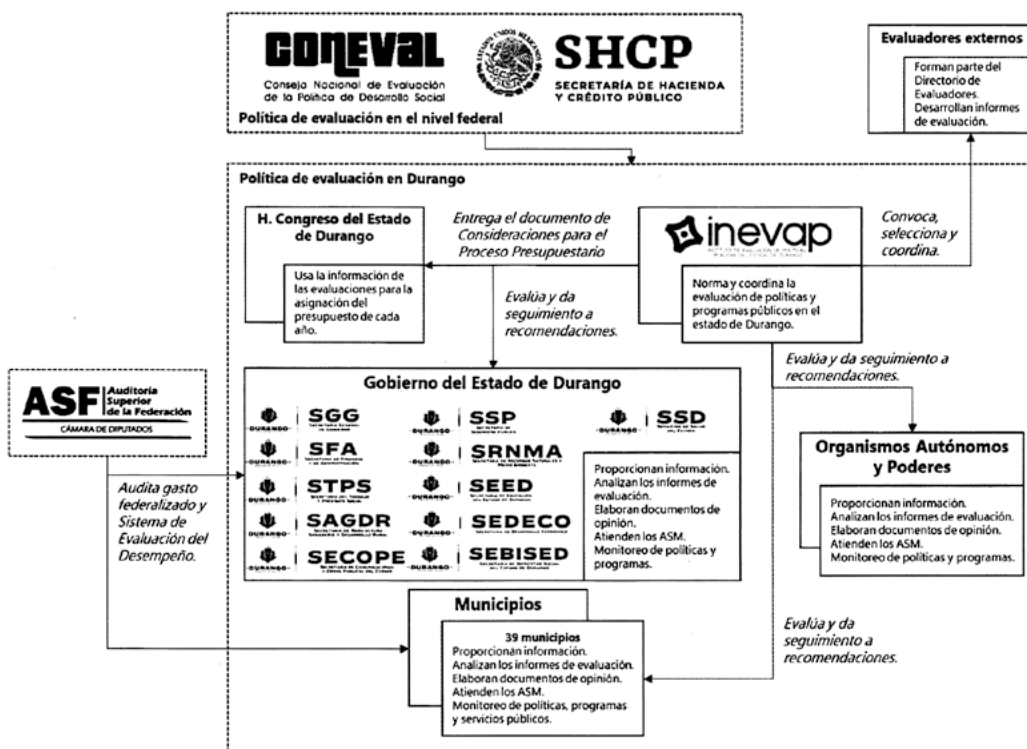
CONEVAL
Consejo Nacional de Evaluación de la Política de Desarrollo Social

SHCP
SECRETARÍA DE HACIENDA Y CRÉDITO PÚBLICO

Política de evaluación en el nivel federal

Evaluadores externos
Forman parte del Directorio de Evaluadores. Desarrollan informes de evaluación.

Política de evaluación en Durango

H. Congreso del Estado de Durango
Usa la información de las evaluaciones para la asignación del presupuesto de cada año.

Entrega el documento de Consideraciones para el Proceso Presupuestario

inevap
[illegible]

Convoca, selecciona y coordina.

Norma y coordina la evaluación de políticas y programas públicos en el estado de Durango.

Evalúa y da seguimiento a recomendaciones.

Evalúa y da seguimiento a recomendaciones.

ASF Auditoría Superior de la Federación
CÁMARA DE DIPUTADOS

Audita gasto federalizado y Sistema de Evaluación del Desempeño.

Gobierno del Estado de Durango
DURANGO SGG
DURANGO SSP
DURANGO SSD
DURANGO SFA
DURANGO SRNMA
DURANGO STPS
DURANGO SEED
DURANGO SAGDR
DURANGO SEDECO
DURANGO SECOPE
DURANGO SEBISED

Proporcionan información.
Analizan los informes de evaluación.
Elaboran documentos de opinión.
Atienden los ASM.
Monitoreo de políticas y programas.

Organismos Autónomos y Poderes
Proporcionan información.
Analizan los informes de evaluación.
Elaboran documentos de opinión.
Atienden los ASM.
Monitoreo de políticas y programas.

Municipios
39 municipios
Proporcionan información.
Analizan los informes de evaluación.
Elaboran documentos de opinión.
Atienden los ASM.
Monitoreo de políticas, programas y servicios públicos.

Evalúa y da seguimiento a recomendaciones.